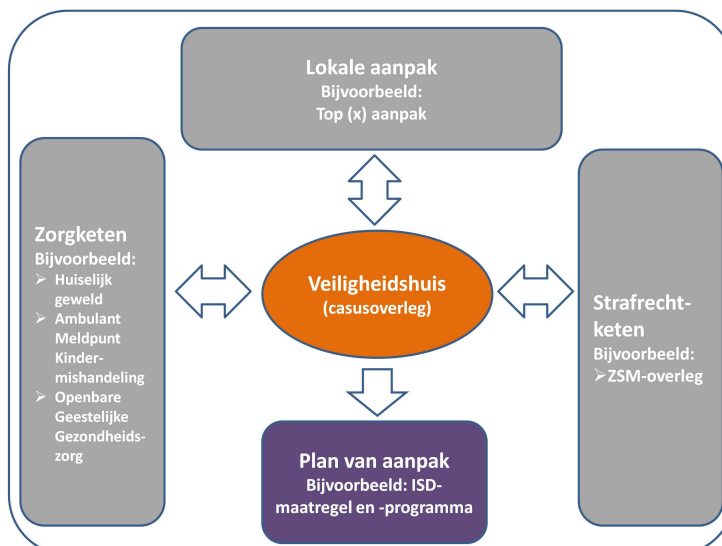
Lokale aanpak
Bijvoorbeeld:
Top (x) aanpak

Zorgketen
Bijvoorbeeld:
➢ Huiselijk geweld
➢ Ambulant Meldpunt Kinder-mishandeling
➢ Openbare Geestelijke Gezondheids-zorg

Veiligheidshuis
(casusoverleg)

Strafrecht-keten
Bijvoorbeeld:
➢ZSM-overleg

Plan van aanpak
Bijvoorbeeld: ISD-maatregel en -programma